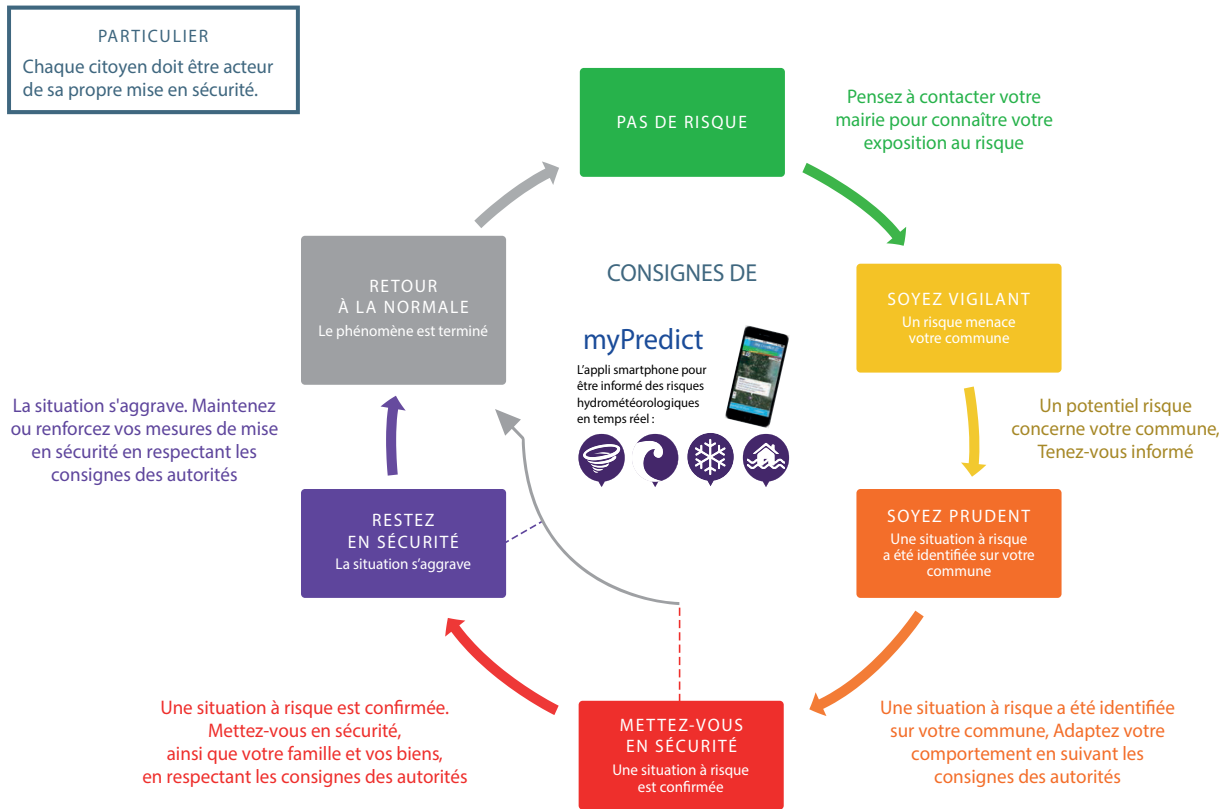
PARTICULIER

Chaque citoyen doit être acteur de sa propre mise en sécurité.

PAS DE RISQUE

Pensez à contacter votre mairie pour connaître votre exposition au risque

SOYEZ VIGILANT
Un risque menace votre commune

Un potentiel risque concerne votre commune, Tenez-vous informé

SOYEZ PRUDENT
Une situation à risque a été identifiée sur votre commune

Une situation à risque a été identifiée sur votre commune, Adaptez votre comportement en suivant les consignes des autorités

METTEZ-VOUS EN SÉCURITÉ
Une situation à risque est confirmée

Une situation à risque est confirmée. Mettez-vous en sécurité, ainsi que votre famille et vos biens, en respectant les consignes des autorités

RESTEZ EN SÉCURITÉ
La situation s'aggrave

La situation s'aggrave. Maintenez ou renforcez vos mesures de mise en sécurité en respectant les consignes des autorités

RETOUR À LA NORMALE
Le phénomène est terminé

CONSIGNES DE

myPredict
L'appli smartphone pour être informé des risques hydrométéorologiques en temps réel :